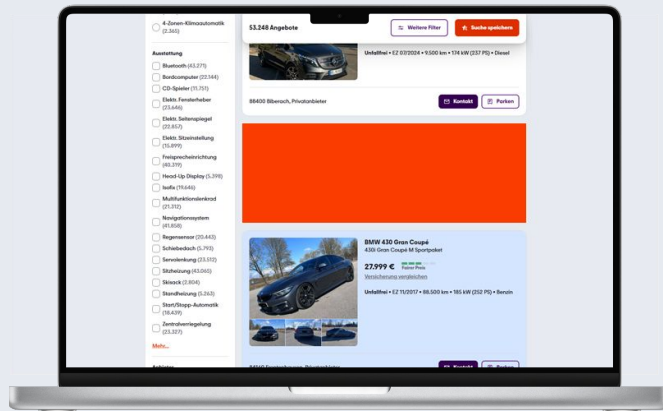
4-Zonen-Klimaautomatik (2.365)

Ausstattung

Bluetooth (43.271)

Bordcomputer (22.144)

CD-Spieler (11.751)

Elektr. Fensterheber (23.646)

Elektr. Seitenspiegel (22.657)

Elektr. Sitzeinstellung (15.899)

Freisprecheinrichtung (40.219)

Head-Up Display (5.398)

Isofix (19.646)

Multifunktionslenkrad (21.312)

Navigationssystem (41.858)

Regensensor (20.443)

Schiebedach (5.793)

Servolenkung (23.512)

Sitzheizung (43.060)

Skisack (2.804)

Standheizung (5.263)

Start/Stopp-Automatik (16.439)

Zentralverriegelung (23.327)

Mehr...

53.248 Angebote

Weitere Filter

Suche speichern

Unfallfrei • EZ 07/2024 • 9.500 km • 174 kW (237 PS) • Diesel

88400 Biberach, Privatanbieter

Kontakt

Parken

BMW 430 Gran Coupé

430i Gran Coupé M Sportpaket

27.999 €

Fairer Preis

Versicherung vergleichen

Unfallfrei • EZ 11/2017 • 88.500 km • 185 kW (252 PS) • Benzin

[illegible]

Kontakt

Parken